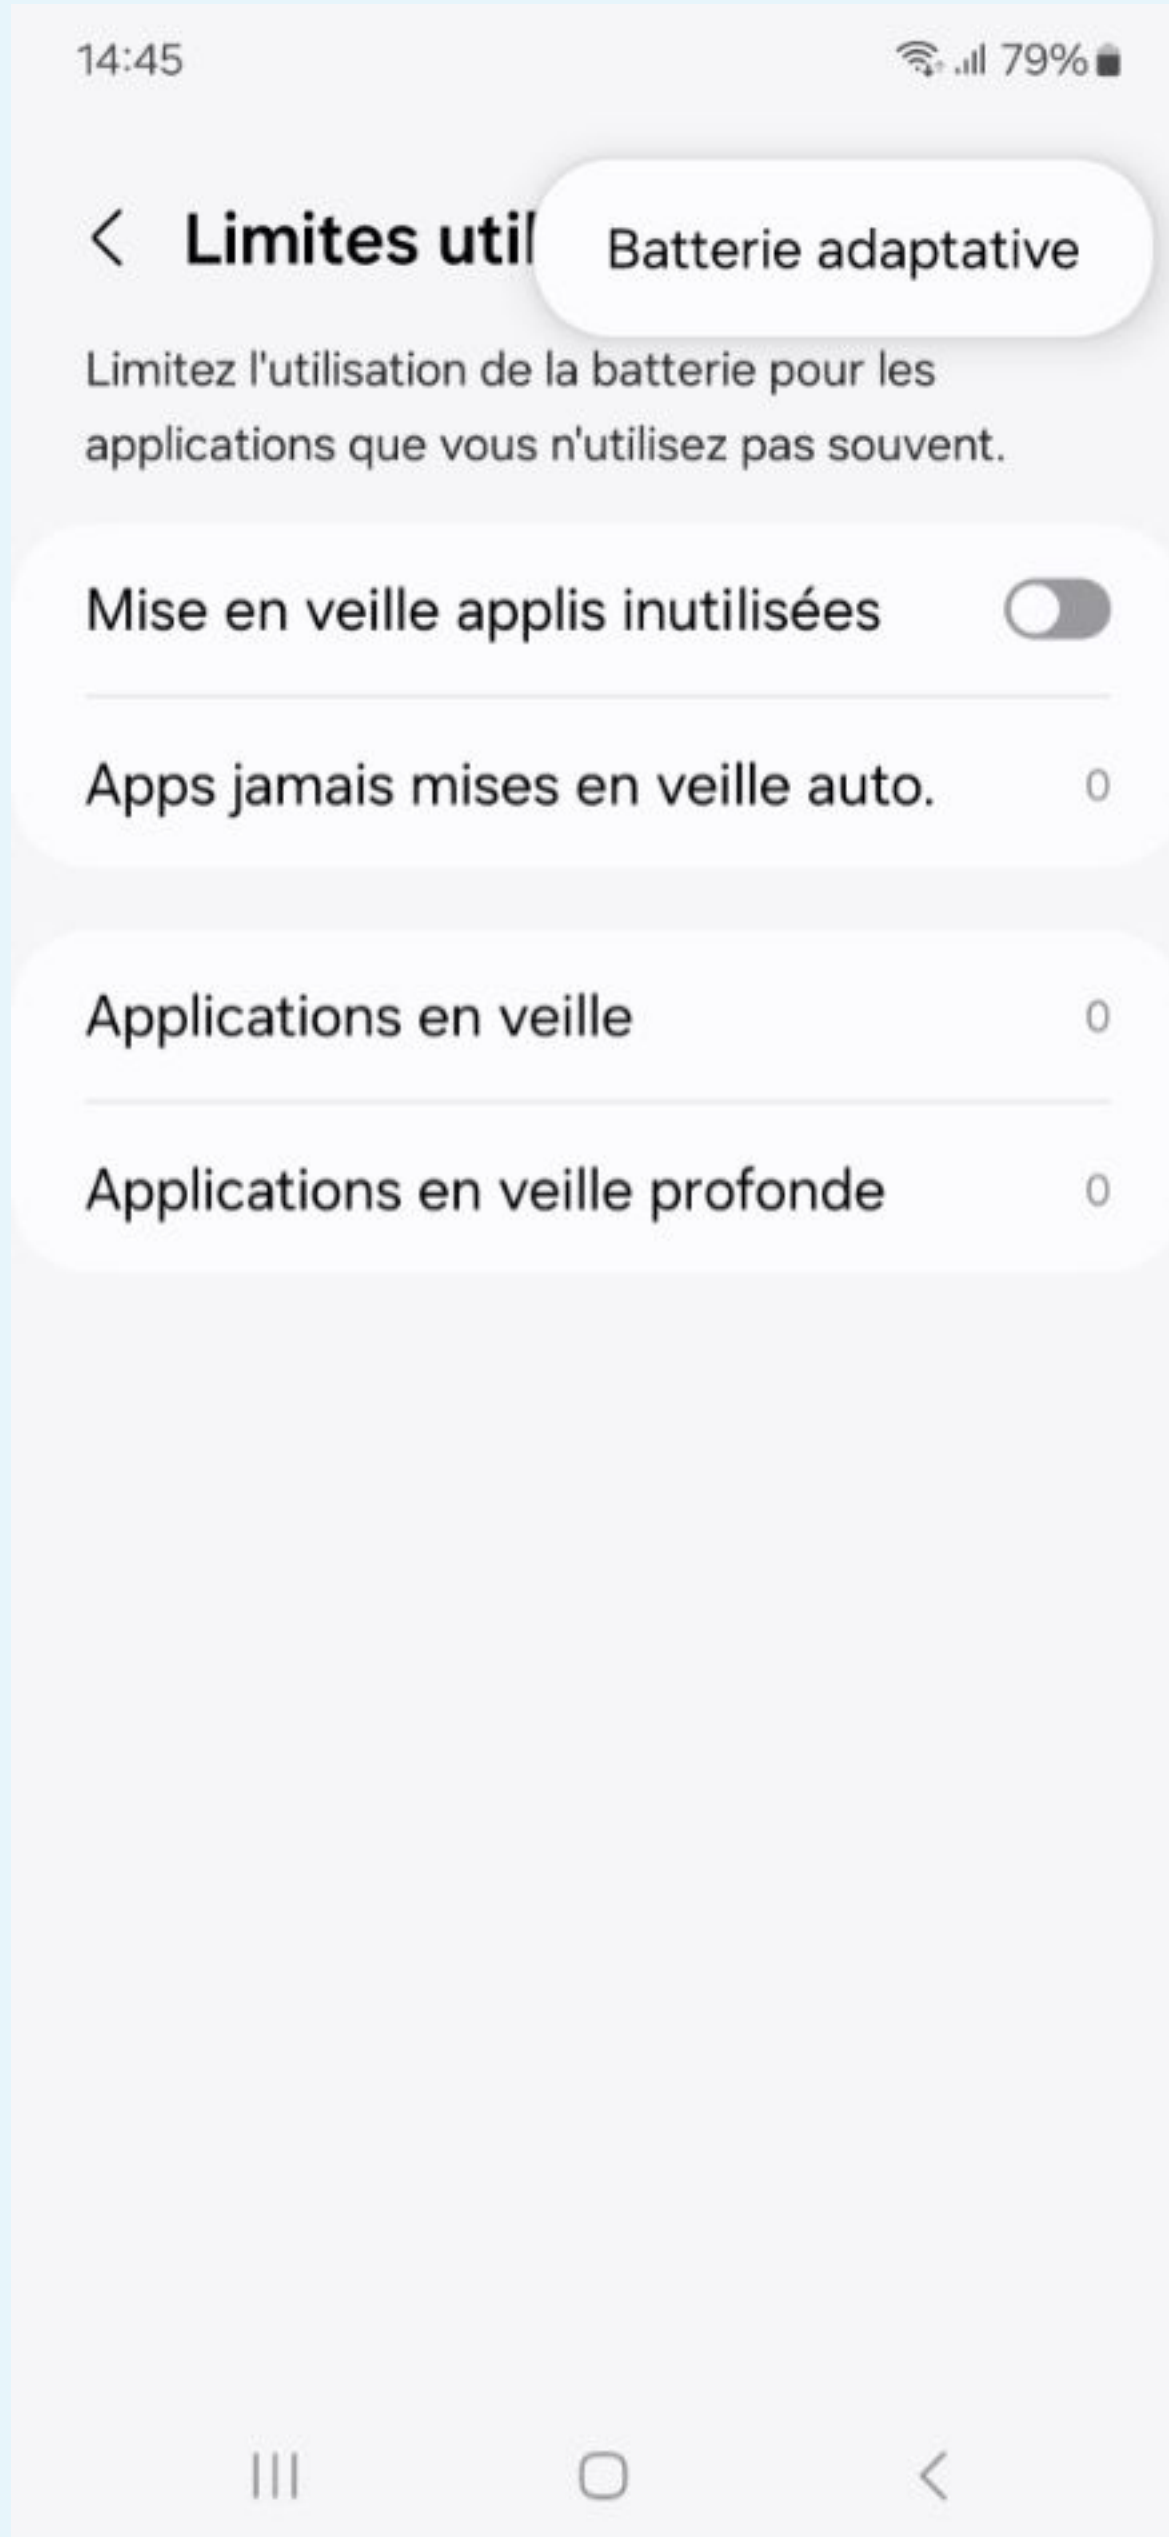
14:45

79%

Limites util

Batterie adaptative

Limitez l'utilisation de la batterie pour les applications que vous n'utilisez pas souvent.

Mise en veille applis inutilisées

Apps jamais mises en veille auto. 0

Applications en veille 0

Applications en veille profonde 0